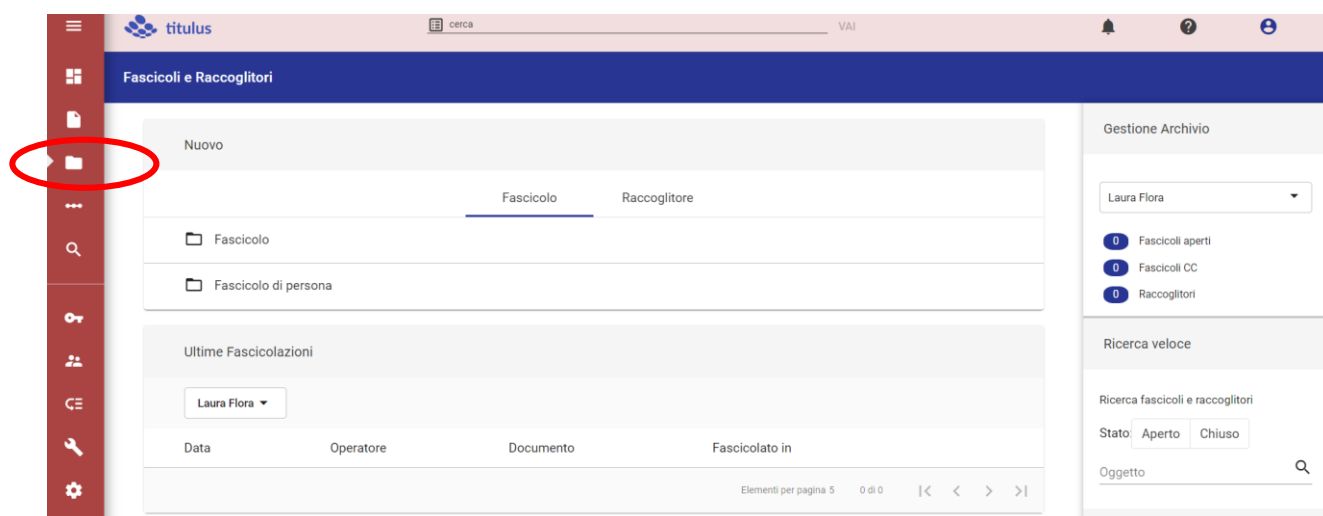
titulus
cerca
VAI

Fascicoli e Raccoglitori

Nuovo

Fascicolo
Raccoglitore

Fascicolo
Fascicolo di persona

Ultime Fascicolazioni

Laura Flora

| Data | Operatore | Documento | Fascicolato in |
|---|---|---|---|

Elementi per pagina 5
0 di 0

Gestione Archivio

Laura Flora

0 Fascicoli aperti
0 Fascicoli CC
0 Raccoglitori

Ricerca veloce

Ricerca fascicoli e raccoglitori

Stato Aperto Chiuso

Oggetto